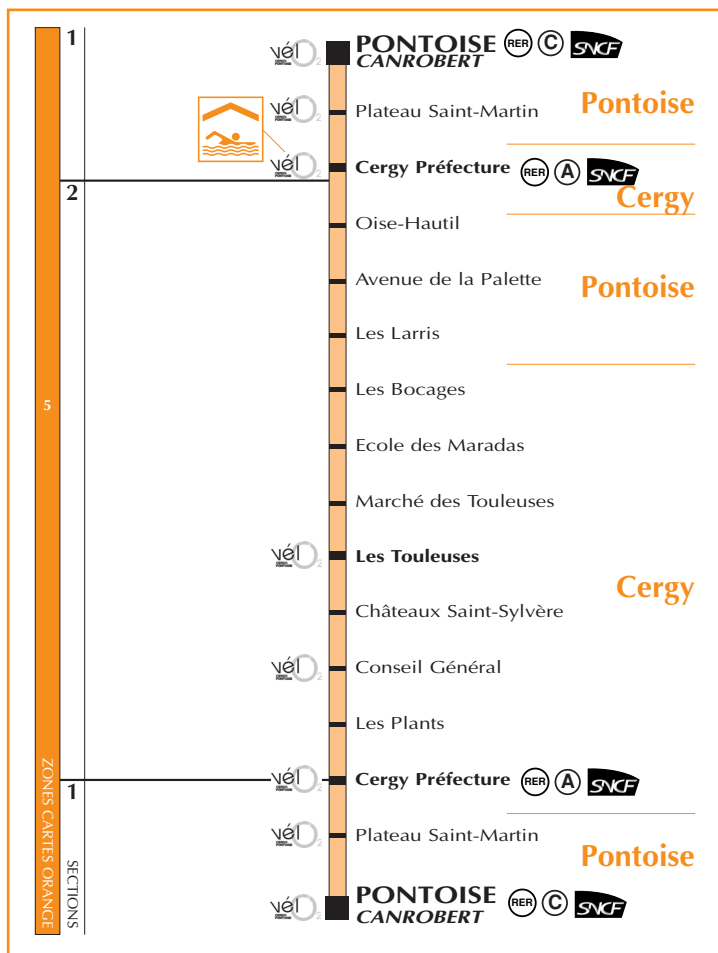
1

PONTOISE RER C SNCF
CANROBERT

Plateau Saint-Martin

Pontoise

Cergy Préfecture RER A SNCF

Cergy

2

Oise-Hautil

Avenue de la Palette

Pontoise

Les Larris

Les Bocages

5

Ecole des Maradas

Marché des Touleuses

Les Touleuses

Châteaux Saint-Sylvère

Cergy

Conseil Général

Les Plants

1

Cergy Préfecture RER A SNCF

Plateau Saint-Martin

Pontoise

PONTOISE RER C SNCF
CANROBERT

ZONES CARTES ORANGE

SECTIONS